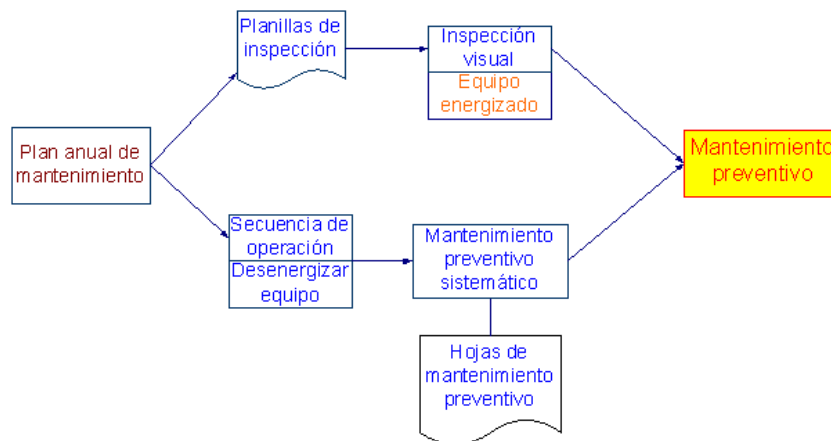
Plan anual de mantenimiento

Planillas de inspección

Inspección visual

Equipo energizado

Secuencia de operación

Desenergizar equipo

Mantenimiento preventivo sistemático

Hojas de mantenimiento preventivo

Mantenimiento preventivo